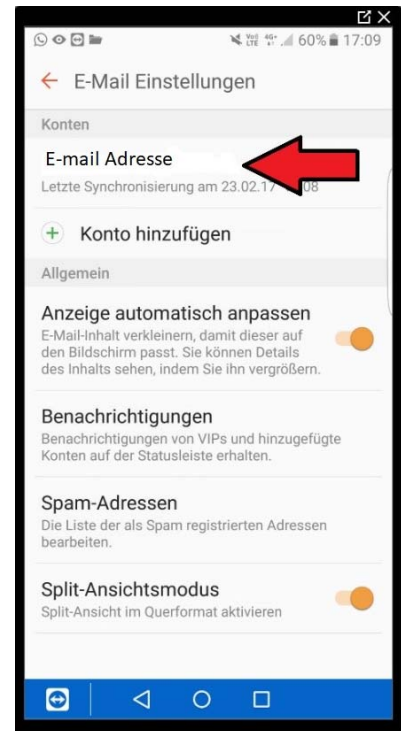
60% 17:09

E-Mail Einstellungen

Konten

E-mail Adresse

Letzte Synchronisierung am 23.02.17 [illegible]08

Konto hinzufügen

Allgemein

Anzeige automatisch anpassen
E-Mail-Inhalt verkleinern, damit dieser auf den Bildschirm passt. Sie können Details des Inhalts sehen, indem Sie ihn vergrößern.

Benachrichtigungen
Benachrichtigungen von VIPs und hinzugefügte Konten auf der Statusleiste erhalten.

Spam-Adressen
Die Liste der als Spam registrierten Adressen bearbeiten.

Split-Ansichtsmodus
Split-Ansicht im Querformat aktivieren